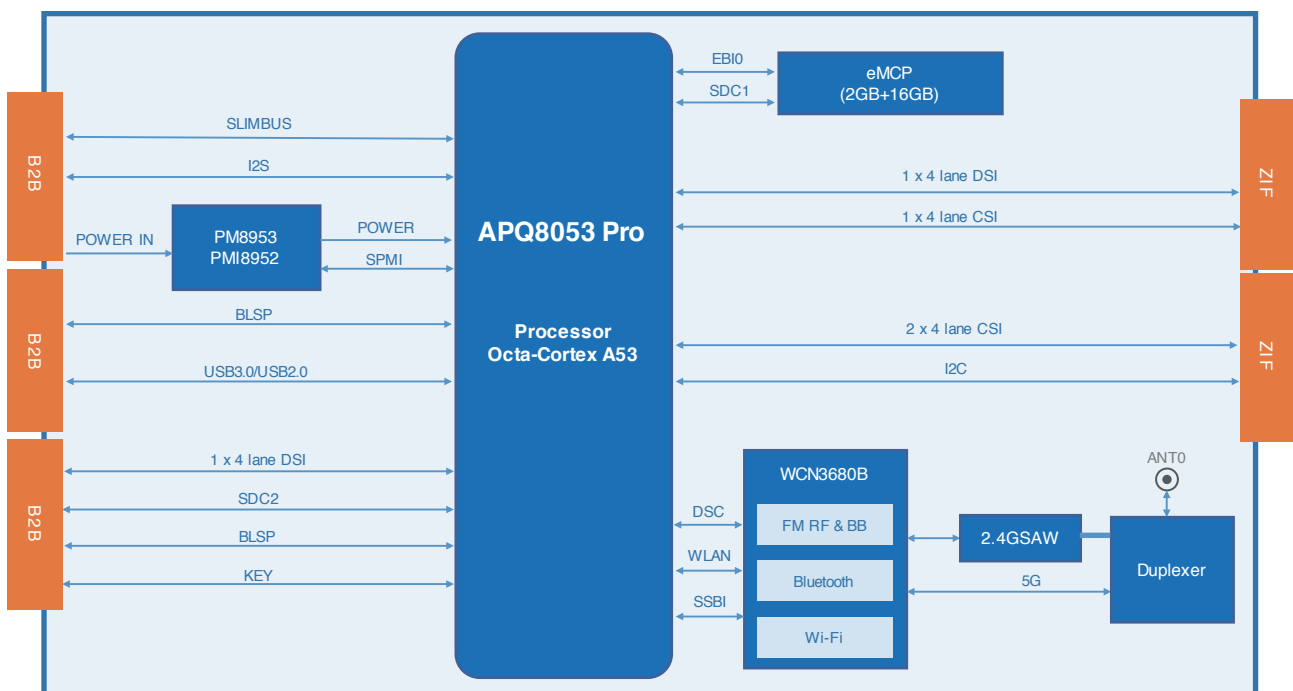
B2B

B2B

B2B

SLIMBUS

I2S

POWER IN

PM8953
PMI8952

POWER

SPMI

BLSP

USB3.0/USB2.0

1 x 4 lane DSI

SDC2

BLSP

KEY

APQ8053 Pro

Processor
Octa-Cortex A53

EBI0

SDC1

eMCP
(2GB+16GB)

1 x 4 lane DSI

1 x 4 lane CSI

2 x 4 lane CSI

I2C

ZIF

ZIF

WCN3680B

FM RF & BB

Bluetooth

Wi-Fi

DSC

WLAN

SSBI

2.4GSAW

5G

ANT0

Duplexer